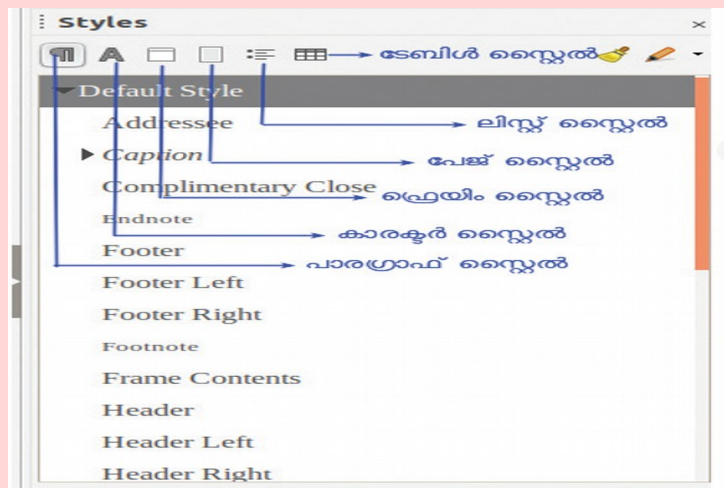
Styles

ടേബിൾ സ്റ്റൈൽ

Default Style

Addressee

ലിസ്റ്റ് സ്റ്റൈൽ

Caption

പേജ് സ്റ്റൈൽ

Complimentary Close

ഫ്രെയിം സ്റ്റൈൽ

Endnote

കാരക്ടർ സ്റ്റൈൽ

Footer

പാരഗ്രാഫ് സ്റ്റൈൽ

Footer Left

Footer Right

Footnote

Frame Contents

Header

Header Left

Header Right